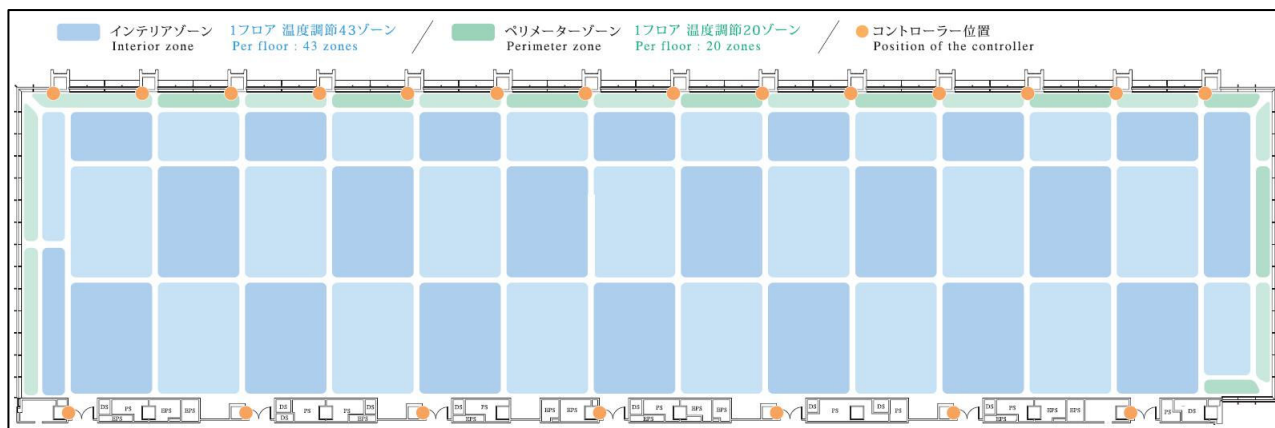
インテリアゾーン Interior zone 1フロア 温度調節43ゾーン Per floor : 43 zones / ペリメーターゾーン Perimeter zone 1フロア 温度調節20ゾーン Per floor : 20 zones / コントローラー位置 Position of the controller

DS PS EPS EPS DS PS DS DS PS EPS EPS DS PS EPS EPS DS PS DS DS PS EPS EPS PS DS